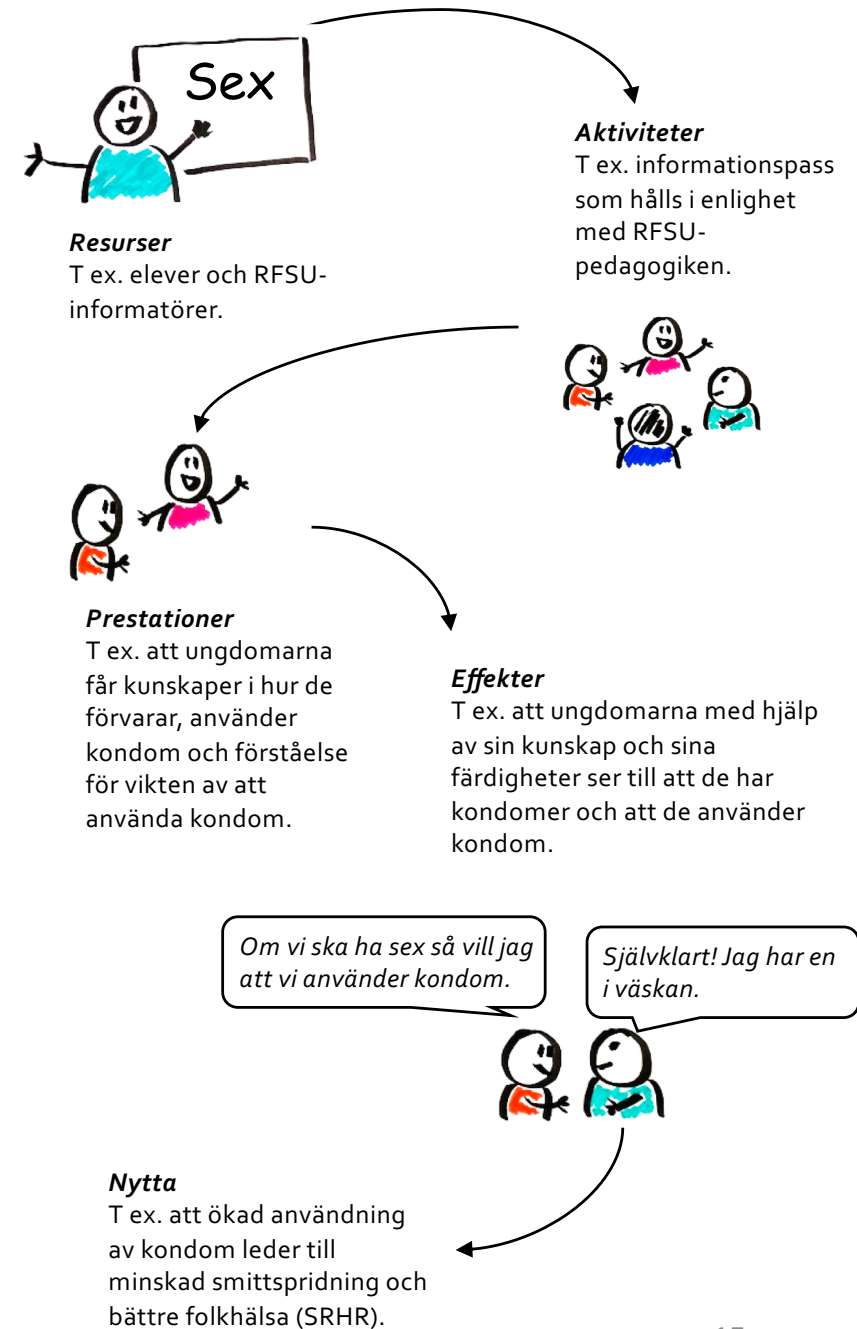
Sex

Resurser
T ex. elever och RFSU-informatörer.

Aktiviteter
T ex. informationspass som hålls i enlighet med RFSU-pedagogiken.

Prestationer
T ex. att ungdomarna får kunskaper i hur de förvarar, använder kondom och förståelse för vikten av att använda kondom.

Effekter
T ex. att ungdomarna med hjälp av sin kunskap och sina färdigheter ser till att de har kondomer och att de använder kondom.

Om vi ska ha sex så vill jag att vi använder kondom.

Självklart! Jag har en i väskan.

Nytta
T ex. att ökad användning av kondom leder till minskad smittspridning och bättre folkhälsa (SRHR).

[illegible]